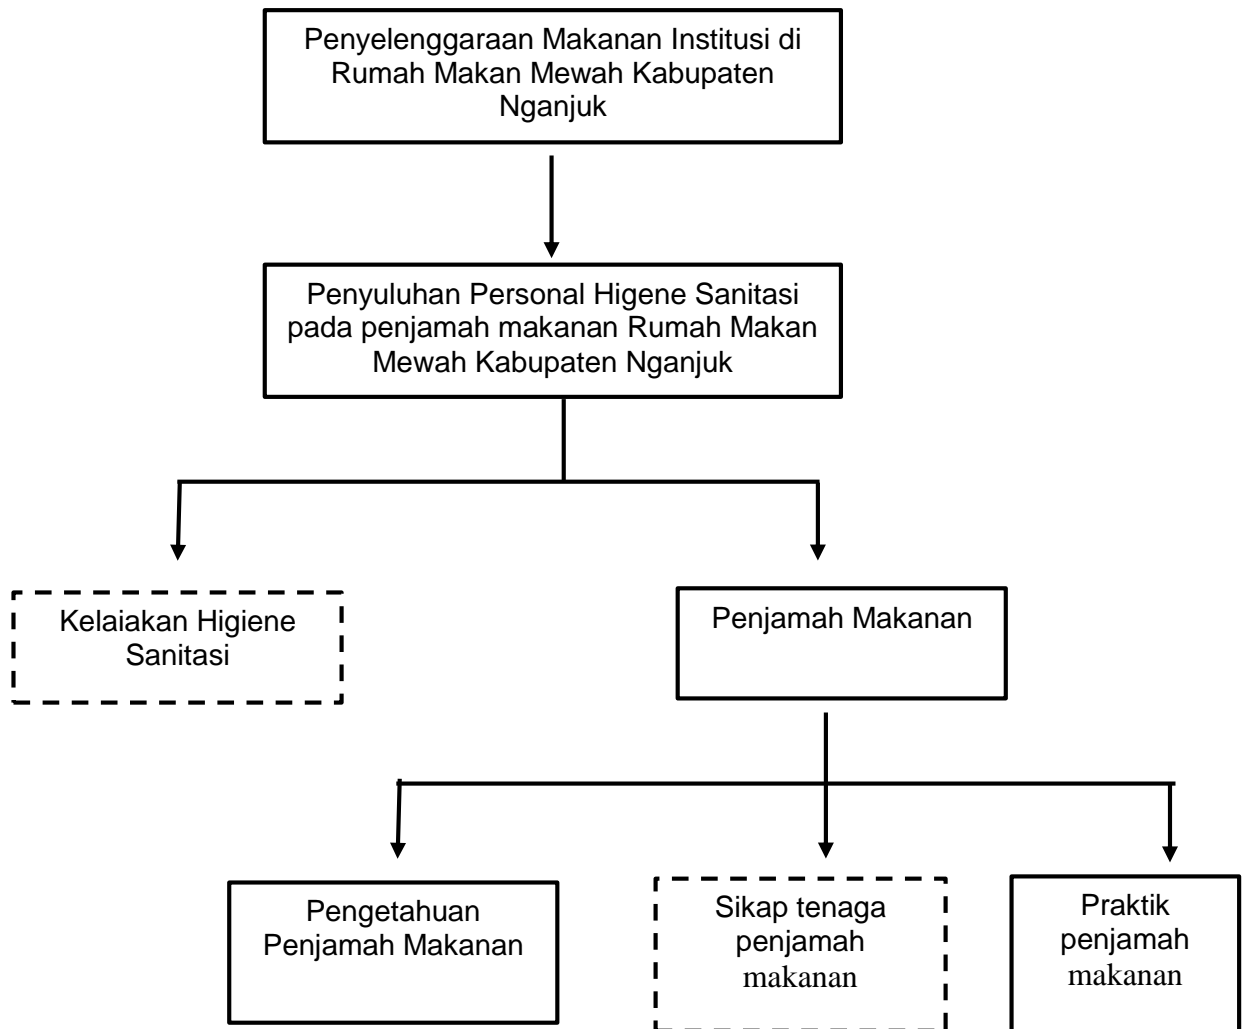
Penyelenggaraan Makanan Institusi di Rumah Makan Mewah Kabupaten Nganjuk

Penyuluhan Personal Higene Sanitasi pada penjamah makanan Rumah Makan Mewah Kabupaten Nganjuk

Kelaiakan Higiene Sanitasi

Penjamah Makanan

Pengetahuan Penjamah Makanan

Sikap tenaga penjamah makanan

Praktik penjamah makanan